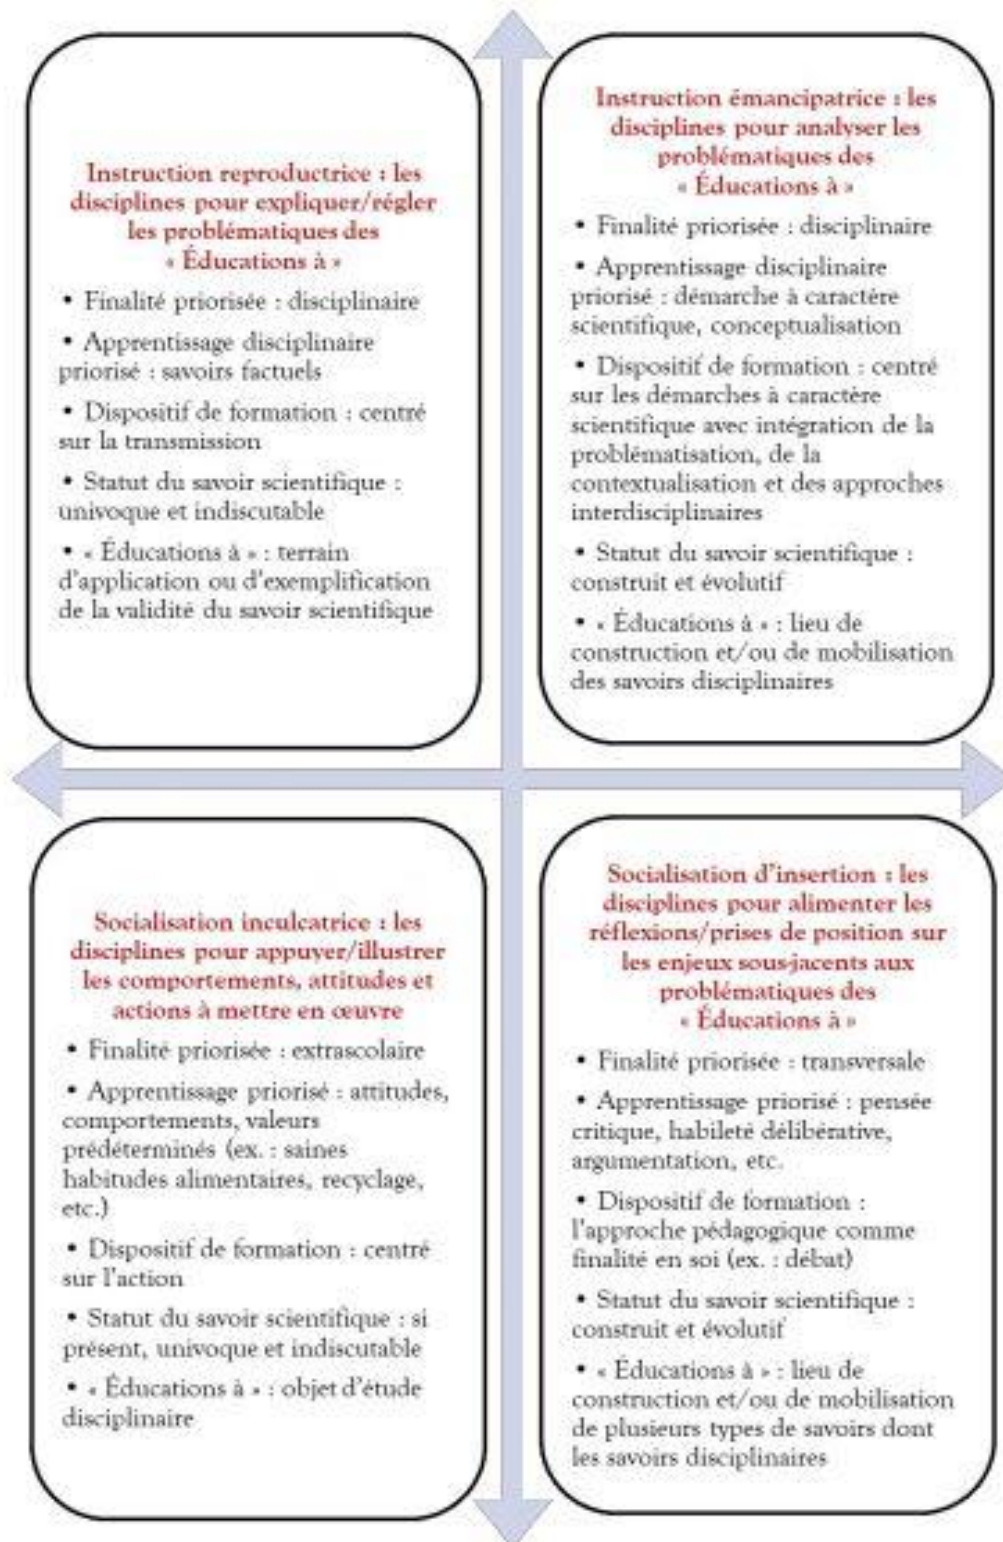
Instruction reproductrice : les disciplines pour expliquer/régler les problématiques des « Éducations à »

• Finalité priorisée : disciplinaire

• Apprentissage disciplinaire priorisé : savoirs factuels

• Dispositif de formation : centré sur la transmission

• Statut du savoir scientifique : univoque et indiscutable

• « Éducations à » : terrain d'application ou d'exemplification de la validité du savoir scientifique

Instruction émancipatrice : les disciplines pour analyser les problématiques des « Éducations à »

• Finalité priorisée : disciplinaire

• Apprentissage disciplinaire priorisé : démarche à caractère scientifique, conceptualisation

• Dispositif de formation : centré sur les démarches à caractère scientifique avec intégration de la problématisation, de la contextualisation et des approches interdisciplinaires

• Statut du savoir scientifique : construit et évolutif

• « Éducations à » : lieu de construction et/ou de mobilisation des savoirs disciplinaires

Socialisation inculcatrice : les disciplines pour appuyer/illustrer les comportements, attitudes et actions à mettre en œuvre

• Finalité priorisée : extrascolaire

• Apprentissage priorisé : attitudes, comportements, valeurs prédéterminés (ex. : saines habitudes alimentaires, recyclage, etc.)

• Dispositif de formation : centré sur l'action

• Statut du savoir scientifique : si présent, univoque et indiscutable

• « Éducations à » : objet d'étude disciplinaire

Socialisation d'insertion : les disciplines pour alimenter les réflexions/prises de position sur les enjeux sous-jacents aux problématiques des « Éducations à »

• Finalité priorisée : transversale

• Apprentissage priorisé : pensée critique, habileté délibérative, argumentation, etc.

• Dispositif de formation : l'approche pédagogique comme finalité en soi (ex. : débat)

• Statut du savoir scientifique : construit et évolutif

• « Éducations à » : lieu de construction et/ou de mobilisation de plusieurs types de savoirs dont les savoirs disciplinaires